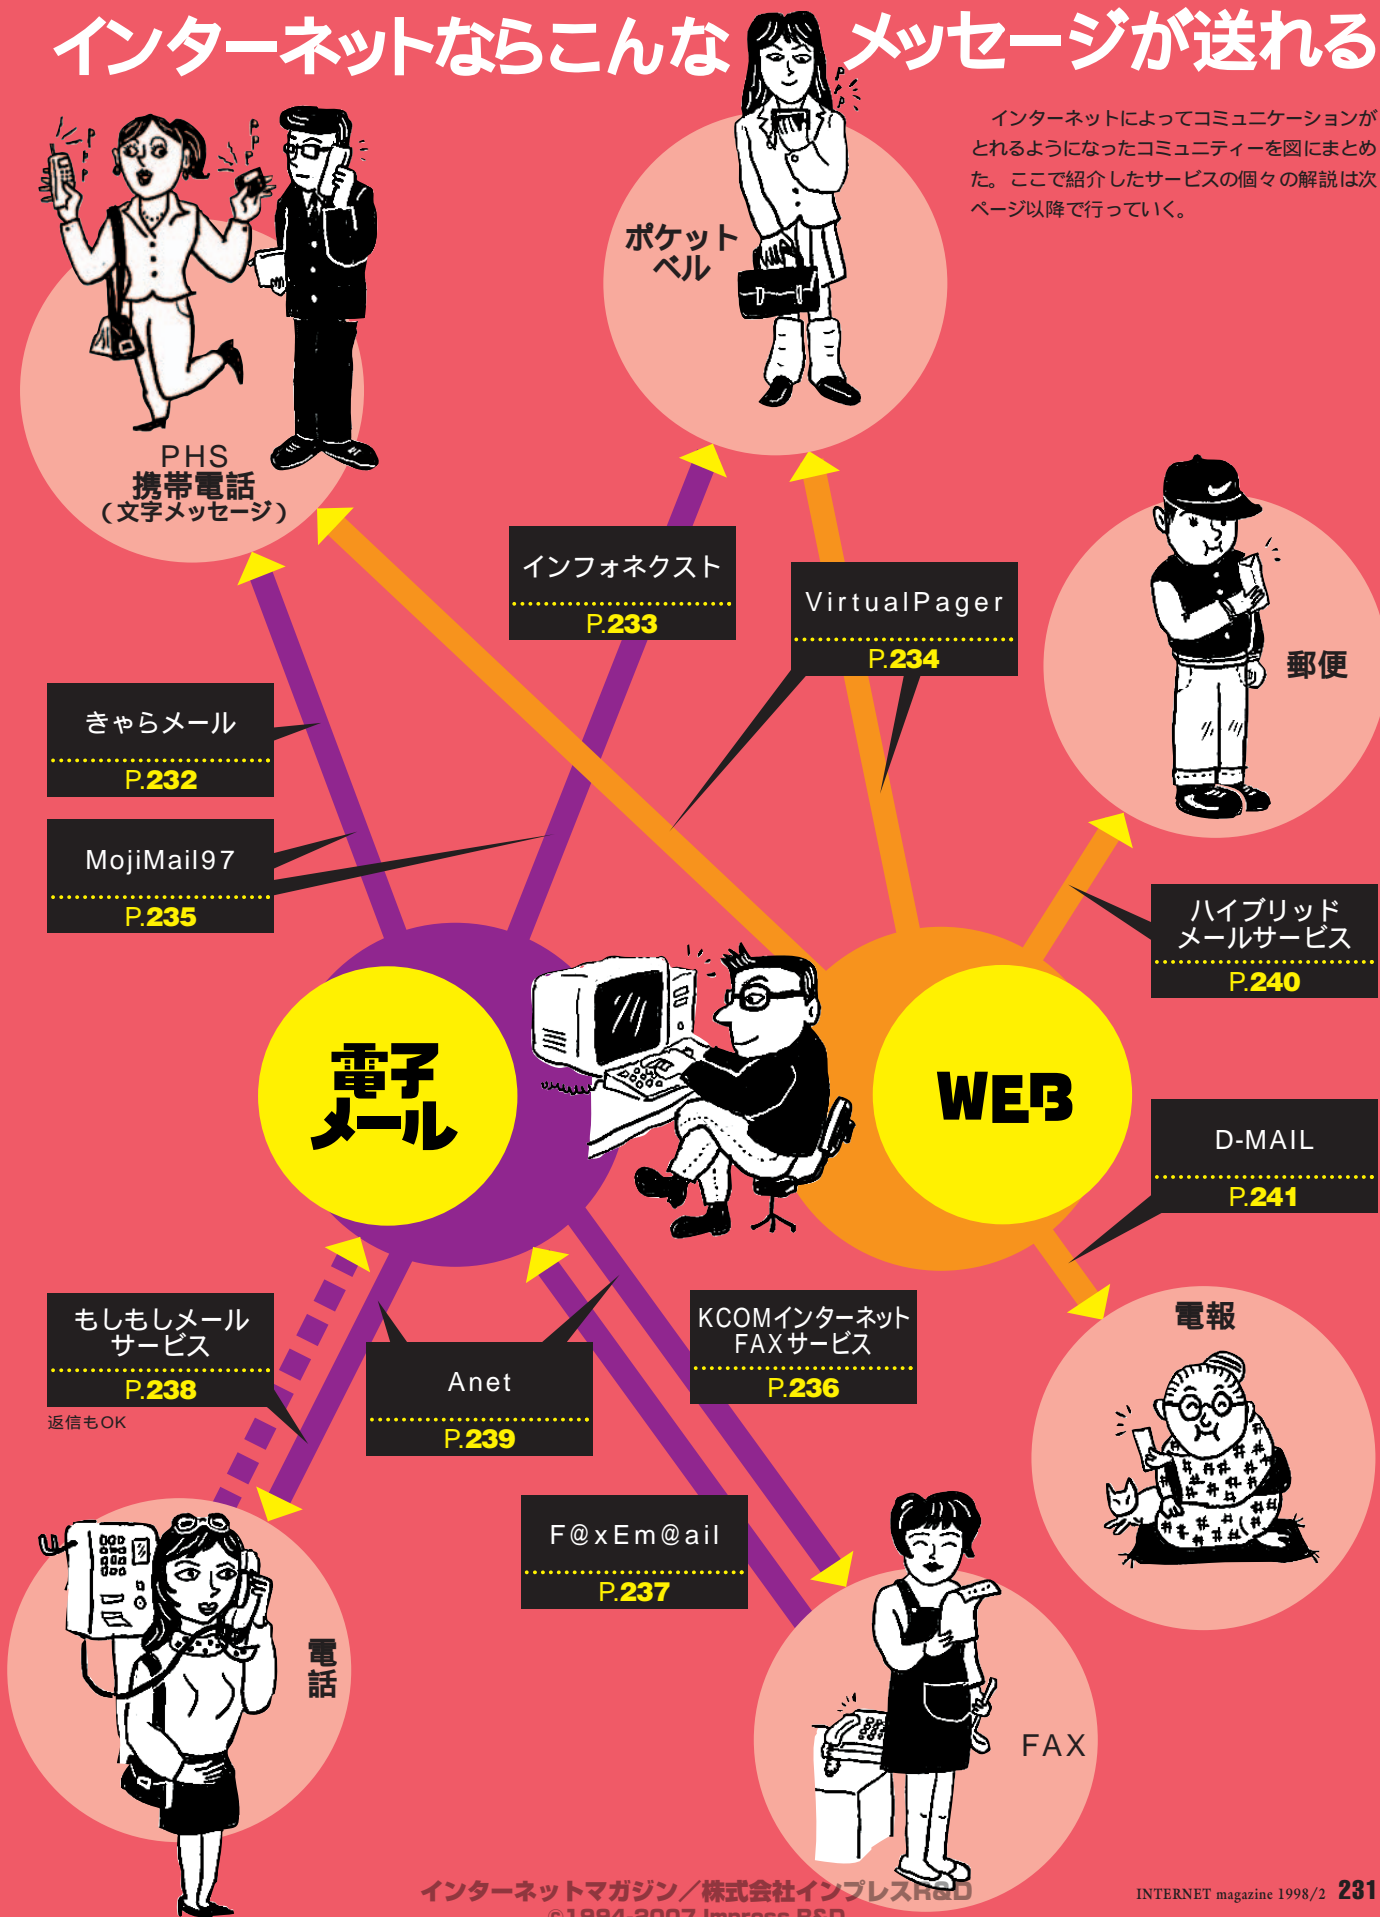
インターネットならこんなメッセージが送れる

インターネットによってコミュニケーションがとれるようになったコミュニティーを図にまとめた。ここで紹介したサービスの個々の解説は次ページ以降で行っていく。

PHS
携帯電話
（文字メッセージ）

ポケットベル

インフォネクスト
P.233

VirtualPager
P.234

郵便

きゃらメール
P.232

MojiMail97
P.235

ハイブリッドメールサービス
P.240

電子メール

WEB

D-MAIL
P.241

もしもしメールサービス
P.238
返信もOK

Anet
P.239

KCOMインターネットFAXサービス
P.236

電報

F@xEm@ail
P.237

電話

FAX

インターネットマガジン／株式会社インプレスR&D
©1994-2007 Impress R&D

INTERNET magazine 1998/2 231